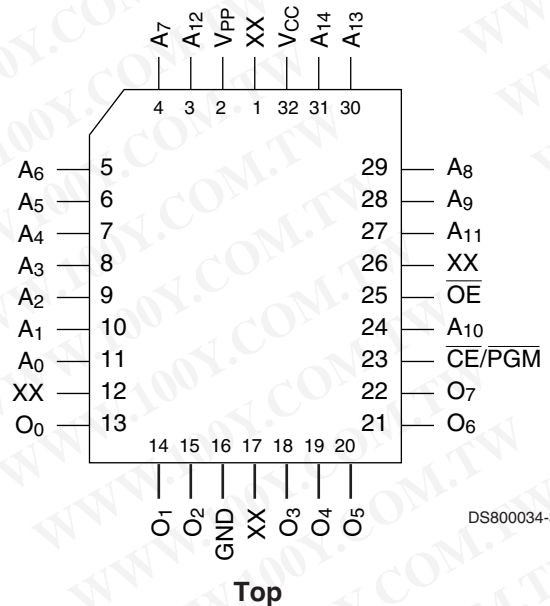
$A_7$ $A_{12}$ $V_{PP}$ XX $V_{CC}$ $A_{14}$ $A_{13}$

4 3 2 1 32 31 30

$A_6$ 5
$A_5$ 6
$A_4$ 7
$A_3$ 8
$A_2$ 9
$A_1$ 10
$A_0$ 11
XX 12
$O_0$ 13

29 $A_8$
28 $A_9$
27 $A_{11}$
26 XX
25 $\overline{OE}$
24 $A_{10}$
23 $\overline{CE}/\overline{PGM}$
22 $O_7$
21 $O_6$

14 15 16 17 18 19 20

$O_1$ $O_2$ GND XX $O_3$ $O_4$ $O_5$

DS800034-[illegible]

WWW.100Y.COM.TW

Top